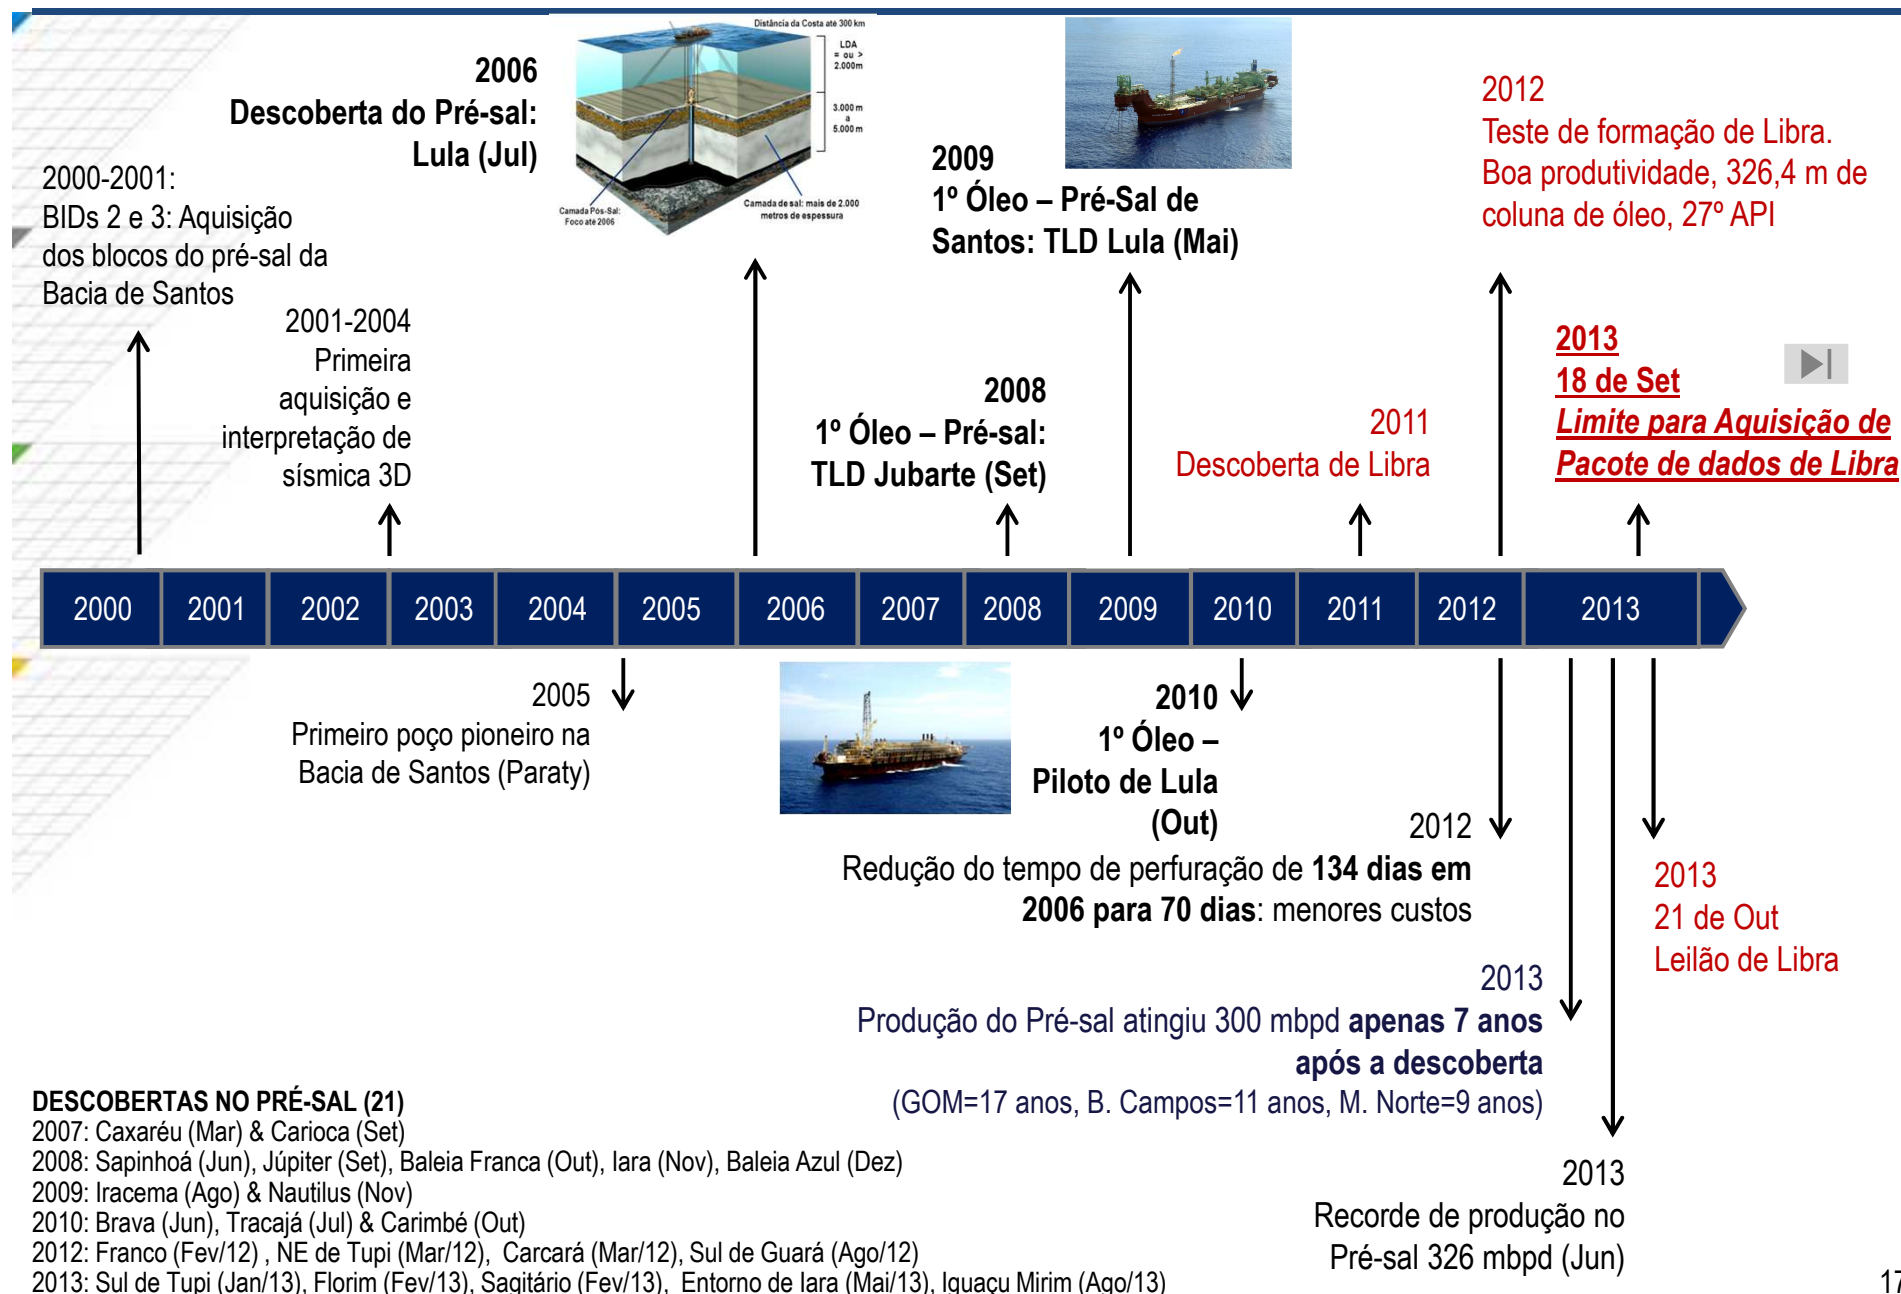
2006
Descoberta do Pré-sal:
Lula (Jul)

Distância da Costa até 300 km
LDA = ou > 2.000m
3.000 m a 5.000 m
Camada Pós-Sal: Foco até 2006
Camada de sal: mais de 2.000 metros de espessura

2009
1º Óleo – Pré-Sal de Santos: TLD Lula (Mai)

2012
Teste de formação de Libra.
Boa produtividade, 326,4 m de coluna de óleo, 27º API

2000-2001:
BIDs 2 e 3: Aquisição dos blocos do pré-sal da Bacia de Santos

2001-2004
Primeira aquisição e interpretação de sísmica 3D

2008
1º Óleo – Pré-sal:
TLD Jubarte (Set)

2011
Descoberta de Libra

2013
18 de Set
Limite para Aquisição de Pacote de dados de Libra

| 2000 | 2001 | 2002 | 2003 | 2004 | 2005 | 2006 | 2007 | 2008 | 2009 | 2010 | 2011 | 2012 | 2013 |
|---|---|---|---|---|---|---|---|---|---|---|---|---|---|

2005
Primeiro poço pioneiro na Bacia de Santos (Paraty)

2010
1º Óleo –
Piloto de Lula
(Out)

2012
Redução do tempo de perfuração de 134 dias em 2006 para 70 dias: menores custos

2013
21 de Out
Leilão de Libra

2013
Produção do Pré-sal atingiu 300 mbpd apenas 7 anos após a descoberta
(GOM=17 anos, B. Campos=11 anos, M. Norte=9 anos)

DESCOBERTAS NO PRÉ-SAL (21)
2007: Caxaréu (Mar) & Carioca (Set)
2008: Sapinhoá (Jun), Júpiter (Set), Baleia Franca (Out), Iara (Nov), Baleia Azul (Dez)
2009: Iracema (Ago) & Nautilus (Nov)
2010: Brava (Jun), Tracajá (Jul) & Carimbé (Out)
2012: Franco (Fev/12) , NE de Tupi (Mar/12), Carcará (Mar/12), Sul de Guará (Ago/12)
2013: Sul de Tupi (Jan/13), Florim (Fev/13), Sagitário (Fev/13), Entorno de Iara (Mai/13), Iguaçu Mirim (Ago/13)

2013
Recorde de produção no Pré-sal 326 mbpd (Jun)

17